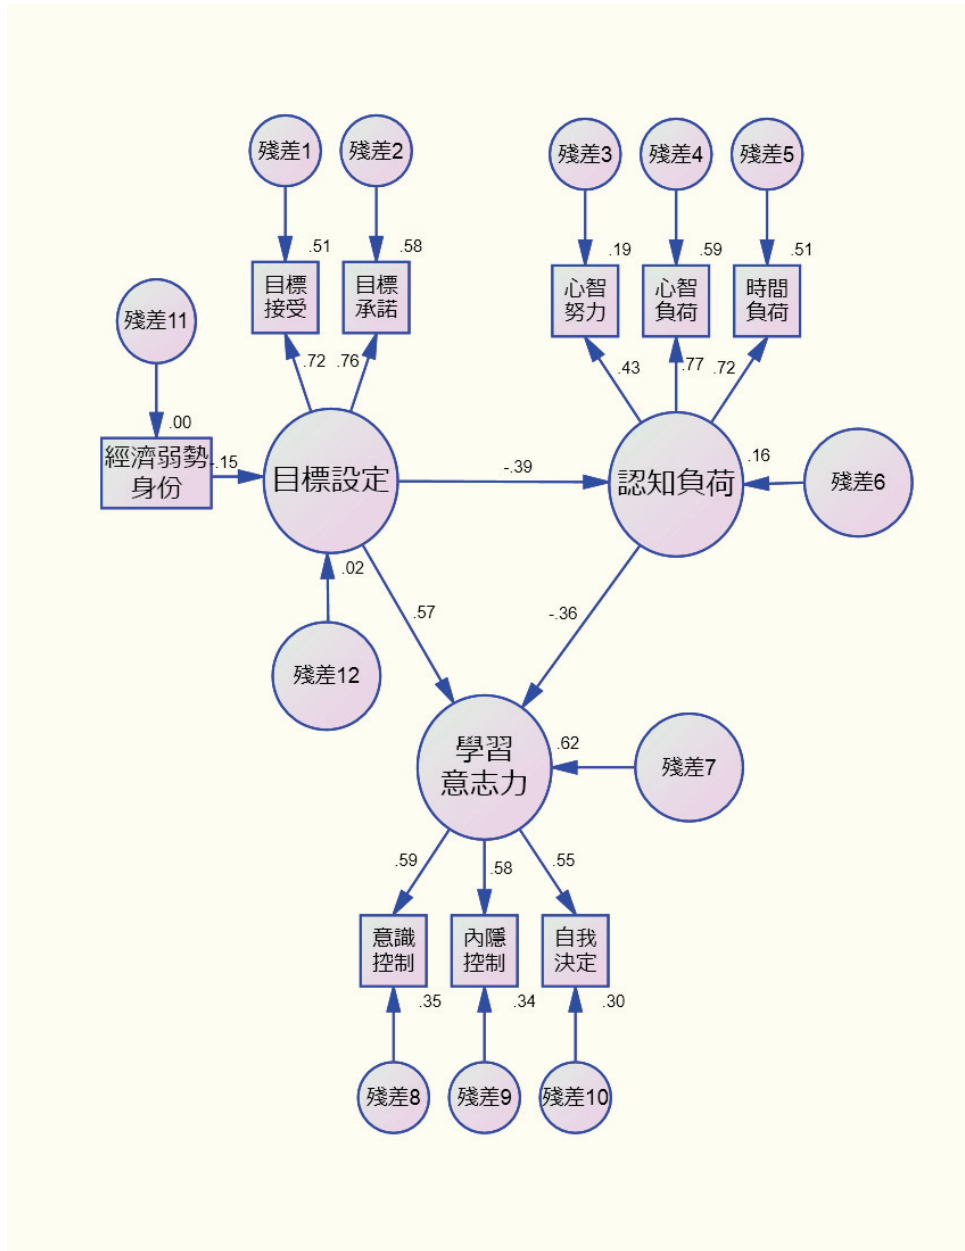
殘差1

殘差2

殘差3

殘差4

殘差5

.51

.58

.19

.59

.51

目標接受

目標承諾

心智努力

心智負荷

時間負荷

殘差11

.72

.76

.43

.77

.72

.00

經濟弱勢身份

.15

目標設定

-.39

認知負荷

.16

殘差6

.02

.57

-.36

殘差12

學習意志力

.62

殘差7

.59

.58

.55

意識控制

內隱控制

自我決定

.35

.34

.30

殘差8

殘差9

殘差10